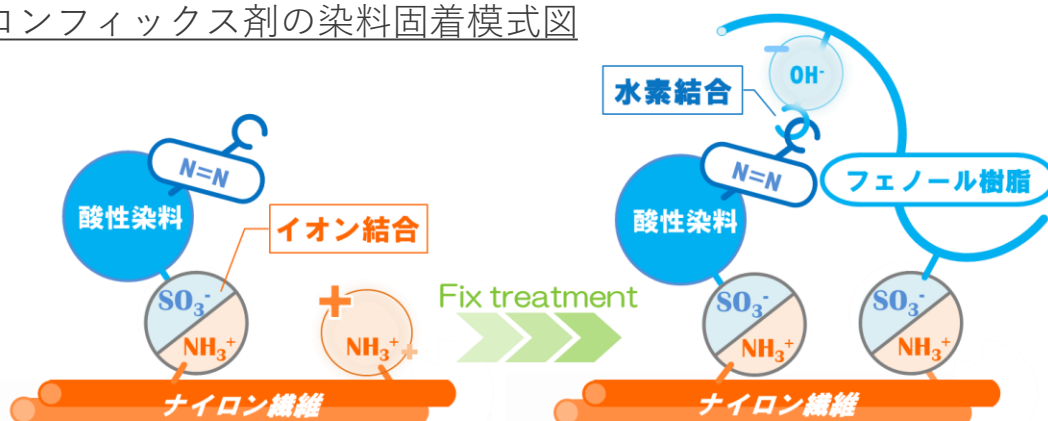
ロンフィックス剤の染料固着模式図

N=N
酸性染料
イオン結合
$SO_3^-$
$NH_3^+$
+
$NH_3^+$
Fix treatment
ナイロン繊維

$OH^-$
水素結合
N=N
酸性染料
フェノール樹脂
$SO_3^-$
$NH_3^+$
$SO_3^-$
$NH_3^+$
ナイロン繊維